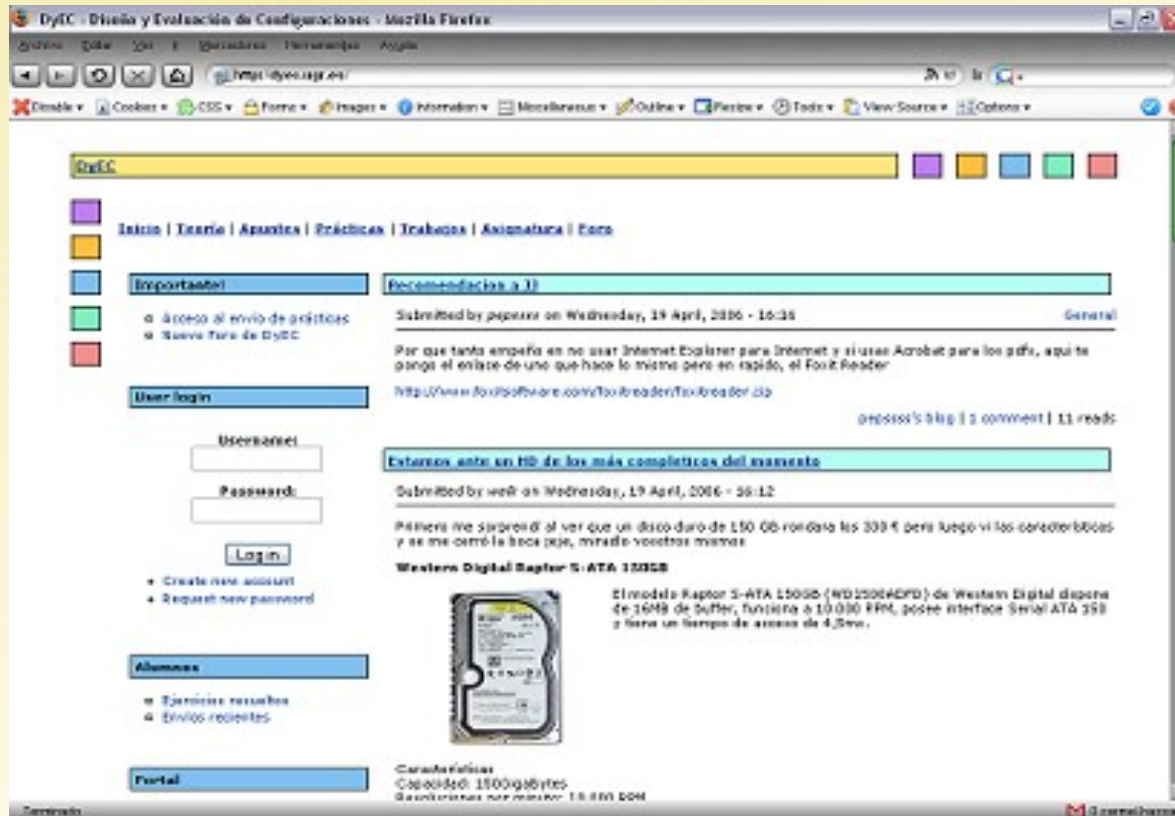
DyEC - Diseño y Evaluación de Configuraciones - Mozilla Firefox

Archivo Editar Ver Ir Marcadores Herramientas Ayuda

http://dyec.ugr.es/

Disable ▾ Cookies ▾ CSS ▾ Forms ▾ Images ▾ Information ▾ Miscellaneous ▾ Outline ▾ Resize ▾ Tools ▾ View Source ▾ Options ▾

DyEC

Inicio | Teoría | Apuntes | Prácticas | Trabajos | Asignatura | Foro

Importante!

Acceso al envío de prácticas
Nuevo foro de DyEC

User login

Username:

Password:

Log in

Create new account
Request new password

Alumnos

Ejercicios resueltos
Envíos recientes

Portal

Recomendacion a JJ

Submitted by pepsss on Wednesday, 19 April, 2006 - 16:36

General

Por que tanto empeño en no usar Internet Explorer para Internet y si usas Acrobat para los pdfs, aqui te pongo el enlace de uno que hace lo mismo pero en rapido, el Foxit Reader

http://www.foxitsoftware.com/foxitreader/foxitreader.zip

pepsss's blog | 1 comment | 11 reads

Estamos ante un HD de los más completicos del momento

Submitted by wedr on Wednesday, 19 April, 2006 - 16:12

Primero me sorprendí al ver que un disco duro de 150 GB rondara los 330 € pero luego vi las caracteristicas y se me cerró la boca jeje, miradlo vosotros mismos

Western Digital Raptor S-ATA 150GB

El modelo Raptor S-ATA 150GB (WD1500ADFD) de Western Digital dispone de 16MB de buffer, funciona a 10.000 RPM, posee interface Serial ATA 150 y tiene un tiempo de acceso de 4,5ms.

Características
Capacidad: 150Gigabytes
Revoluciones por minuto: 10.000 RPM

Terminado